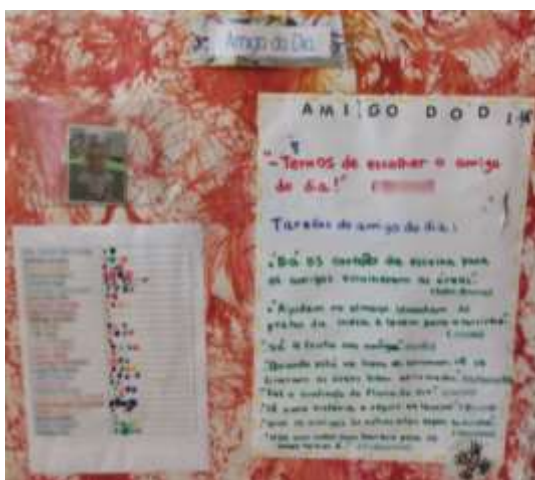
Amigo do Dia

AMIGO DO DIA

"Temos de escolher o amigo do dia!" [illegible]

Tarefas do amigo do dia:

"Dá os cartões da escrita para os amigos escreverem os dias!" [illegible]

"Ajuda os amigos levantam os pratos do lanche, a levar para a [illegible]" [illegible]

"Dá a fruta aos amigos" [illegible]

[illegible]

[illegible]

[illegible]

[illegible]